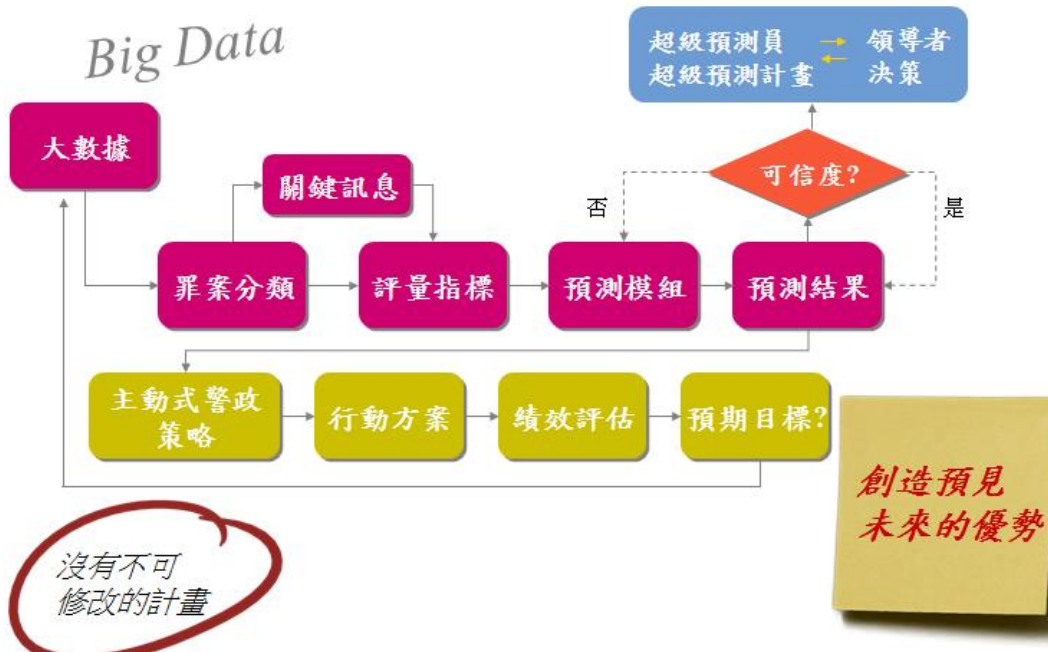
Big Data

大數據

關鍵訊息

罪案分類

評量指標

預測模組

預測結果

超級預測員 → 領導者
超級預測計畫 ← 決策

可信度?

否

是

主動式警政策略

行動方案

績效評估

預期目標?

創造預見未來的優勢

沒有不可修改的計畫